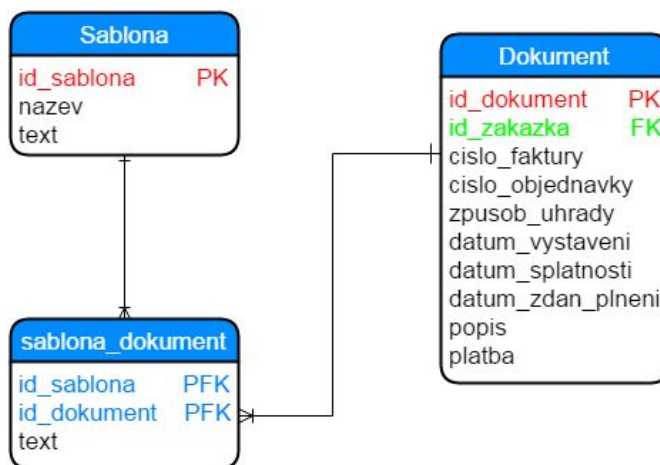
Sablona

id_sablona PK
nazev
text

Dokument

id_dokument PK
id_zakazka FK
cislo_faktury
cislo_objednavky
zpusob_uhrady
datum_vystaveni
datum_splatnosti
datum_zdan_plneni
popis
platba

sablona_dokument

id_sablona PFK
id_dokument PFK
text